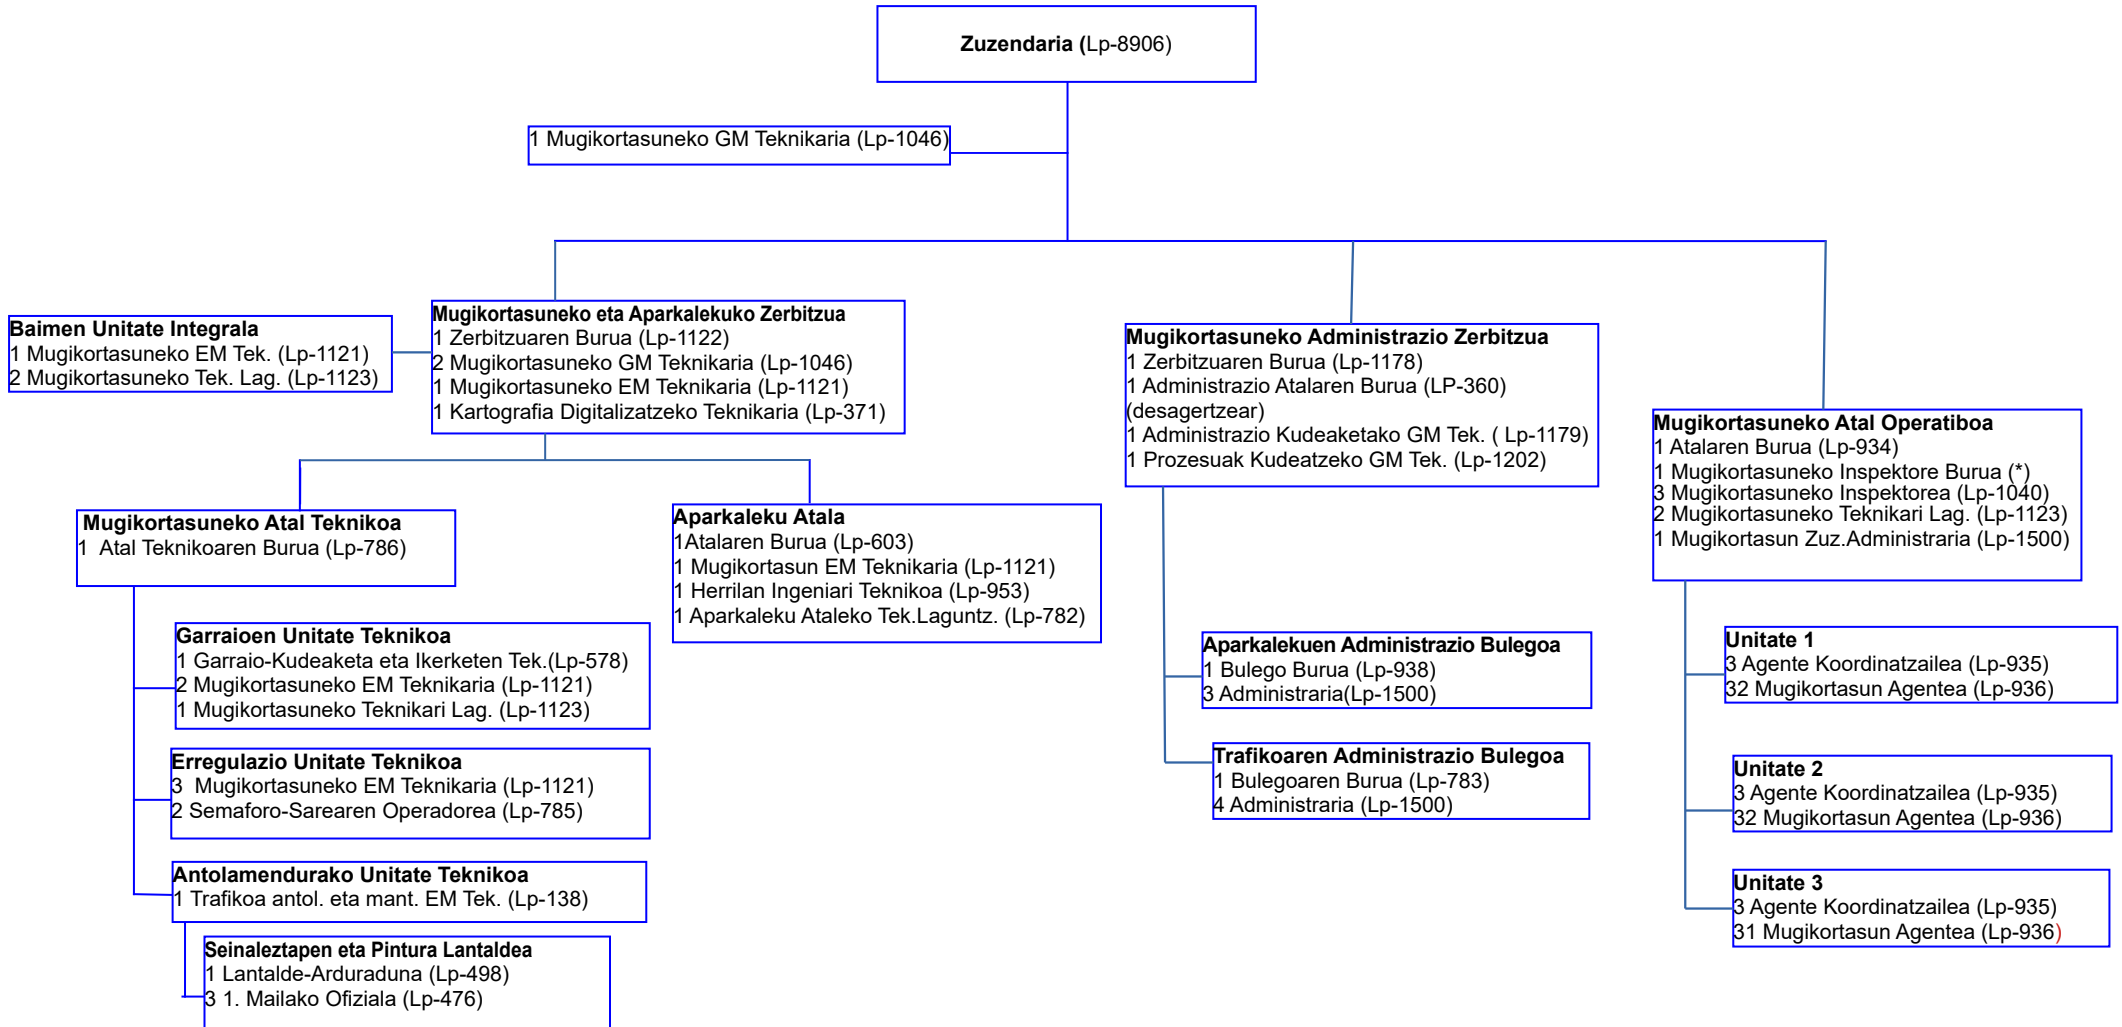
**Zuzendaria** (Lp-8906)

1 Mugikortasuneko GM Teknikaria (Lp-1046)

**Baimen Unitate Integrala**
1 Mugikortasuneko EM Tek. (Lp-1121)
2 Mugikortasuneko Tek. Lag. (Lp-1123)

**Mugikortasuneko eta Aparkalekuko Zerbitzua**
1 Zerbitzuaren Burua (Lp-1122)
2 Mugikortasuneko GM Teknikaria (Lp-1046)
1 Mugikortasuneko EM Teknikaria (Lp-1121)
1 Kartografia Digitalizatzeko Teknikaria (Lp-371)

**Mugikortasuneko Atal Teknikoa**
1 Atal Teknikoaren Burua (Lp-786)

**Garraioen Unitate Teknikoa**
1 Garraio-Kudeaketa eta Ikerketen Tek.(Lp-578)
2 Mugikortasuneko EM Teknikaria (Lp-1121)
1 Mugikortasuneko Teknikari Lag. (Lp-1123)

**Erregulazio Unitate Teknikoa**
3 Mugikortasuneko EM Teknikaria (Lp-1121)
2 Semaforo-Sarearen Operadorea (Lp-785)

**Antolamendurako Unitate Teknikoa**
1 Trafikoa antol. eta mant. EM Tek. (Lp-138)

**Seinaleztapen eta Pintura Lantaldea**
1 Lantalde-Arduraduna (Lp-498)
3 1. Mailako Ofiziala (Lp-476)

**Aparkaleku Atala**
1Atalaren Burua (Lp-603)
1 Mugikortasun EM Teknikaria (Lp-1121)
1 Herrilan Ingeniari Teknikoa (Lp-953)
1 Aparkaleku Ataleko Tek.Laguntz. (Lp-782)

**Mugikortasuneko Administrazio Zerbitzua**
1 Zerbitzuaren Burua (Lp-1178)
1 Administrazio Atalaren Burua (LP-360) (desagertzear)
1 Administrazio Kudeaketako GM Tek. ( Lp-1179)
1 Prozesuak Kudeatzeko GM Tek. (Lp-1202)

**Aparkalekuen Administrazio Bulegoa**
1 Bulego Burua (Lp-938)
3 Administraria(Lp-1500)

**Trafikoaren Administrazio Bulegoa**
1 Bulegoaren Burua (Lp-783)
4 Administraria (Lp-1500)

**Mugikortasuneko Atal Operatiboa**
1 Atalaren Burua (Lp-934)
1 Mugikortasuneko Inspektore Burua (*)
3 Mugikortasuneko Inspektorea (Lp-1040)
2 Mugikortasuneko Teknikari Lag. (Lp-1123)
1 Mugikortasun Zuz.Administraria (Lp-1500)

**Unitate 1**
3 Agente Koordinatzailea (Lp-935)
32 Mugikortasun Agentea (Lp-936)

**Unitate 2**
3 Agente Koordinatzailea (Lp-935)
32 Mugikortasun Agentea (Lp-936)

**Unitate 3**
3 Agente Koordinatzailea (Lp-935)
31 Mugikortasun Agentea (Lp-936)